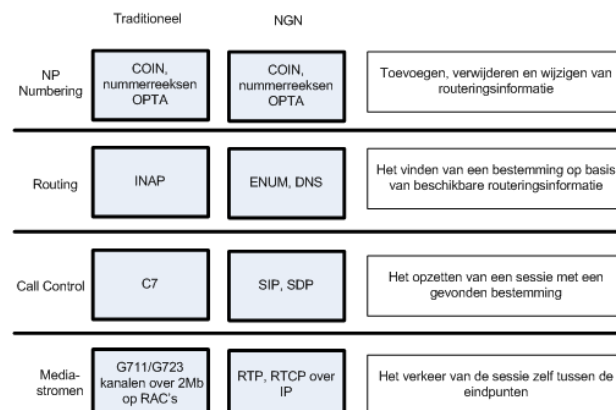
| | Traditioneel | NGN | |
|---|---|---|---|
| NP Numbering | COIN, nummerreeksen OPTA | COIN, nummerreeksen OPTA | Toevoegen, verwijderen en wijzigen van routeringsinformatie |
| Routing | INAP | ENUM, DNS | Het vinden van een bestemming op basis van beschikbare routeringsinformatie |
| Call Control | C7 | SIP, SDP | Het opzetten van een sessie met een gevonden bestemming |
| Media-stromen | G711/G723 kanalen over 2Mb op RAC's | RTP, RTCP over IP | Het verkeer van de sessie zelf tussen de eindpunten |